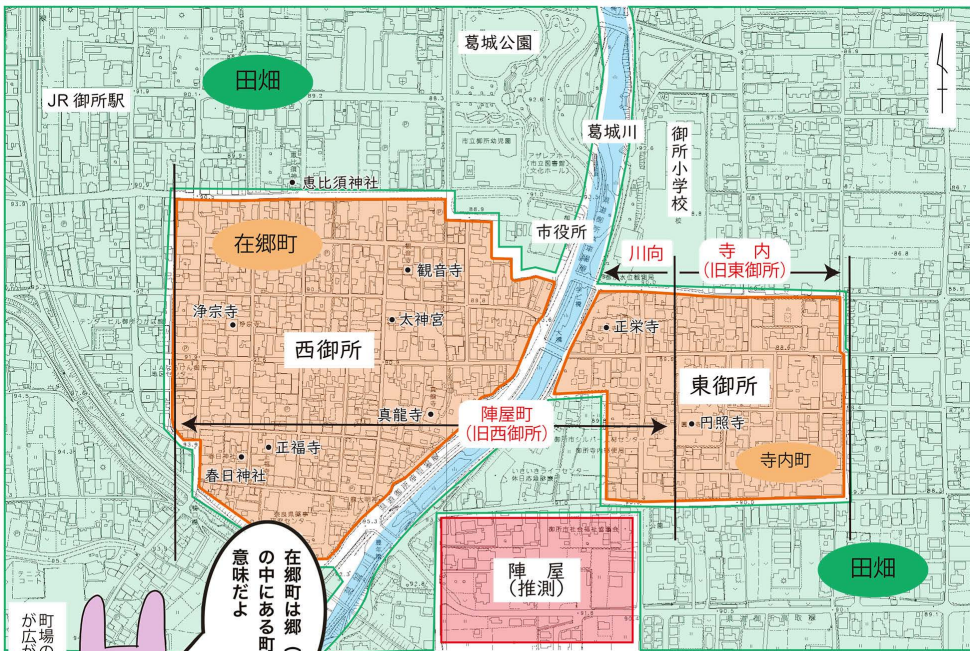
葛城公園

田畑

JR 御所駅

葛城川

御所小学校

恵比須神社

市役所

在郷町

川向

寺　内
(旧東御所)

観音寺

浄宗寺

太神宮

正栄寺

西御所

東御所

真龍寺

陣屋町
(旧西御所)

円照寺

正福寺

春日神社

寺内町

陣　屋
(推測)

田畑

在郷町は郷の中にある町　意味だよ

町場の
が広が